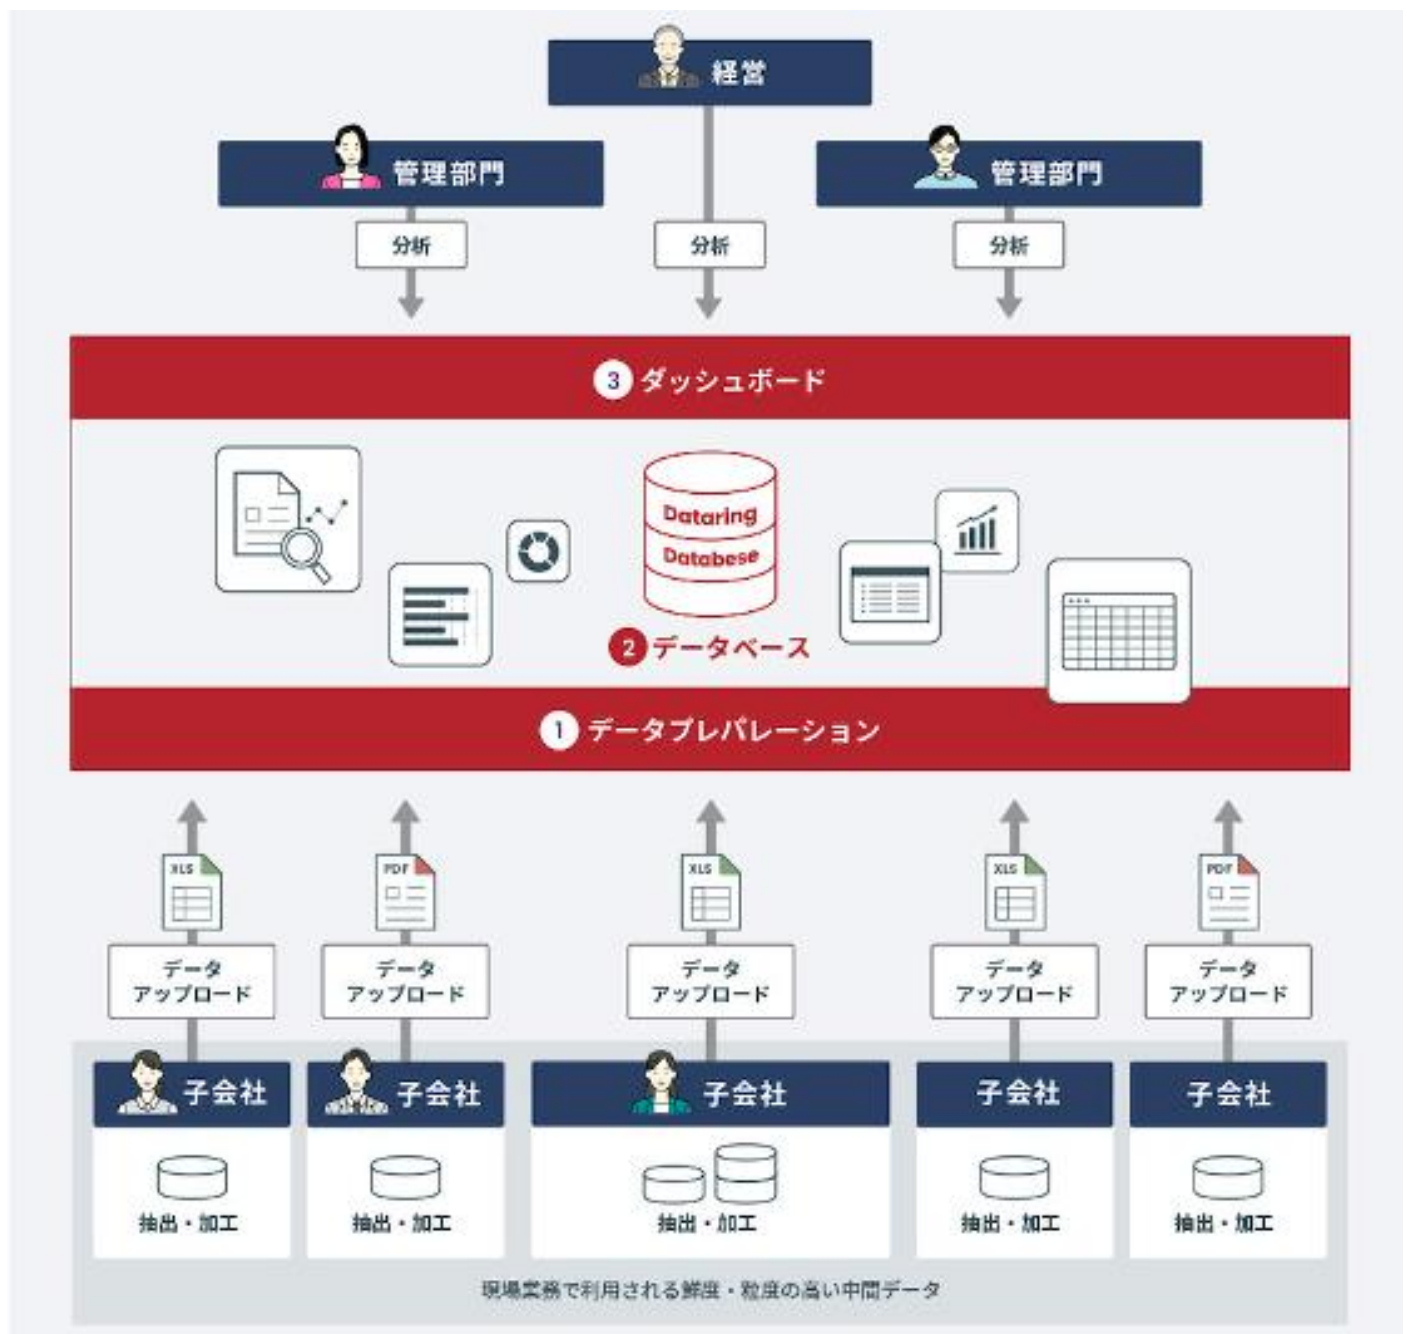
経営

管理部門

管理部門

分析

分析

分析

3 ダッシュボード

Datering
Databese

2 データベース

1 データプレパレーション

XLS

PDF

XLS

XLS

PDF

データ アップロード

データ アップロード

データ アップロード

データ アップロード

データ アップロード

子会社

子会社

子会社

子会社

子会社

抽出・加工

抽出・加工

抽出・加工

抽出・加工

抽出・加工

現場業務で利用される鮮度・粒度の高い中間データ